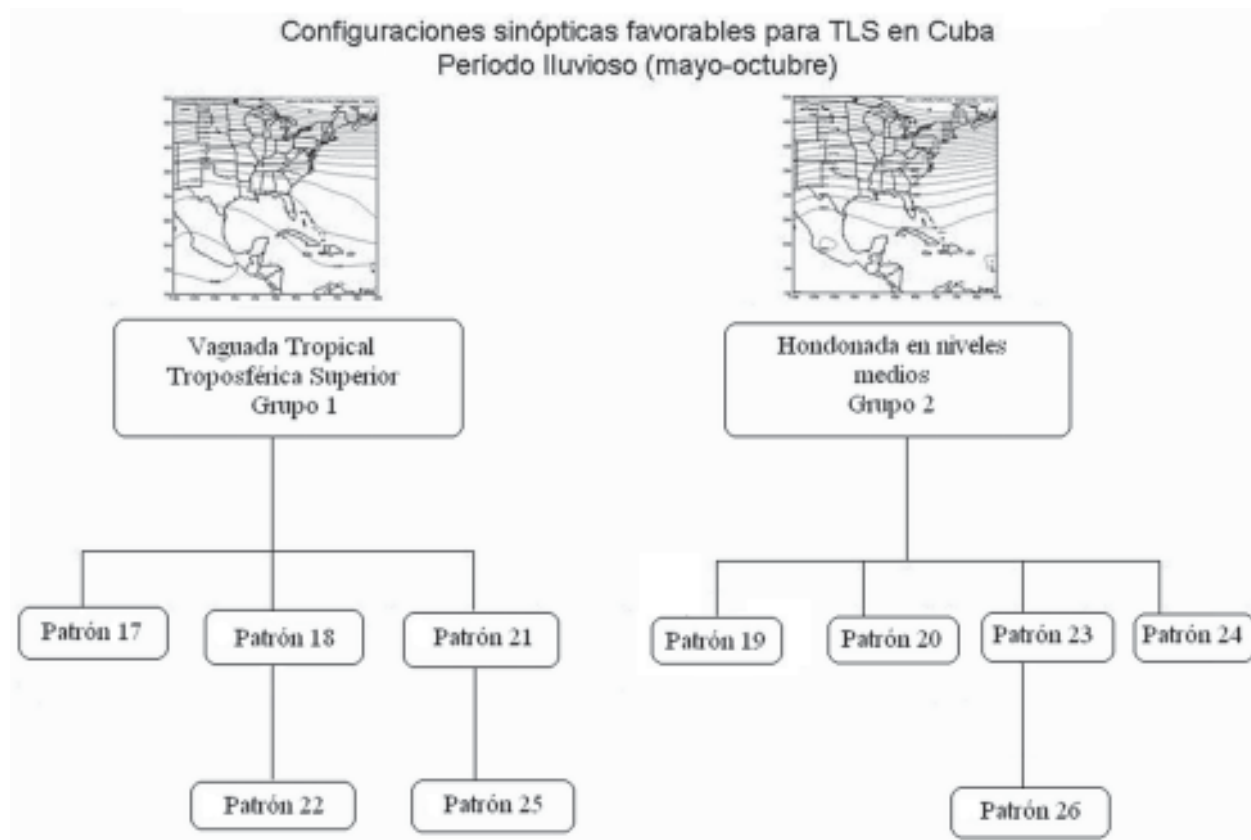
Configuraciones sinópticas favorables para TLS en Cuba
Período lluvioso (mayo-octubre)

Vaguada Tropical Troposférica Superior
Grupo 1

Hondonada en niveles medios
Grupo 2

Patrón 17

Patrón 18

Patrón 21

Patrón 22

Patrón 25

Patrón 19

Patrón 20

Patrón 23

Patrón 24

Patrón 26